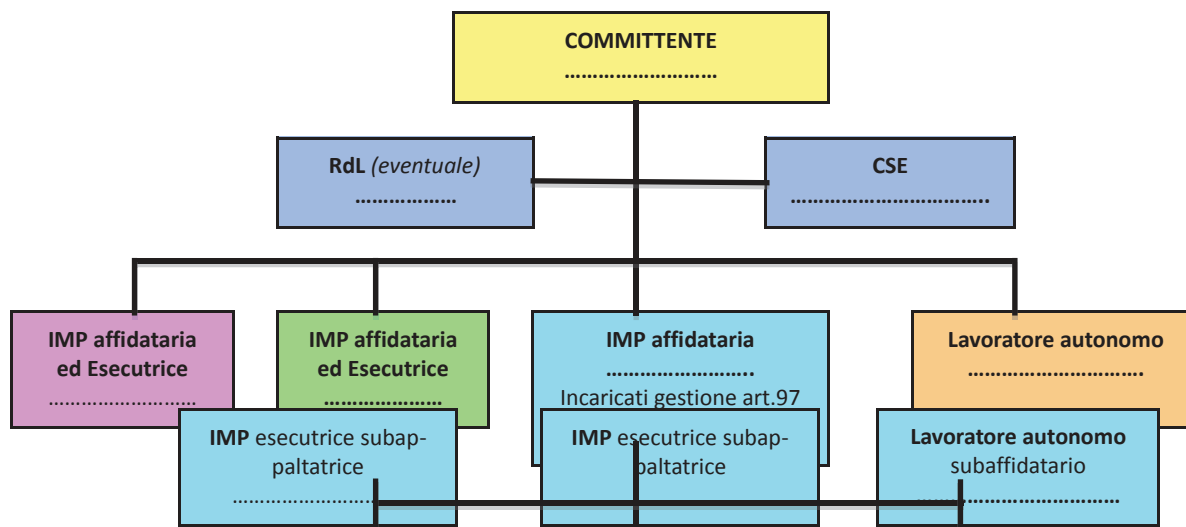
COMMITTENTE
………………………

RdL (eventuale)
………………

CSE
……………………………….

IMP affidataria ed Esecutrice
………………………

IMP affidataria ed Esecutrice
…………………

IMP affidataria
……………………..
Incaricati gestione art.97

Lavoratore autonomo
…………………………

IMP esecutrice subappaltatrice
…………………………

IMP esecutrice subappaltatrice

Lavoratore autonomo
subaffidatario
……………………………